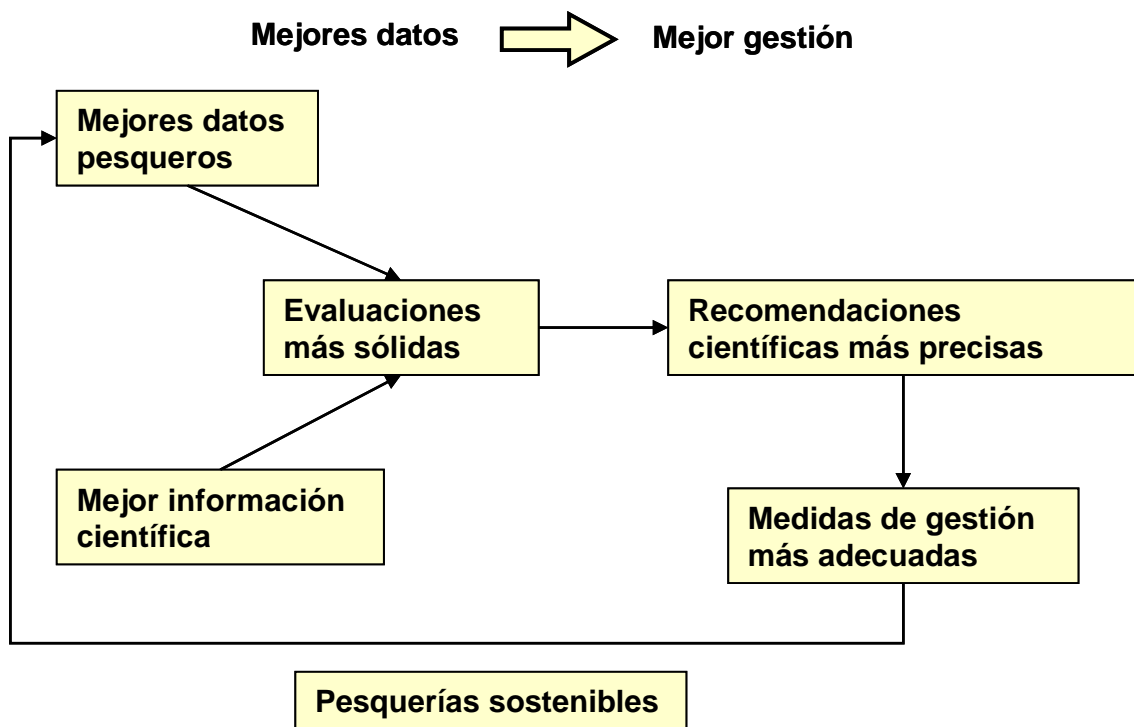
Mejores datos

Mejor gestión

Mejores datos pesqueros

Evaluaciones más sólidas

Recomendaciones científicas más precisas

Mejor información científica

Medidas de gestión más adecuadas

Pesquerías sostenibles